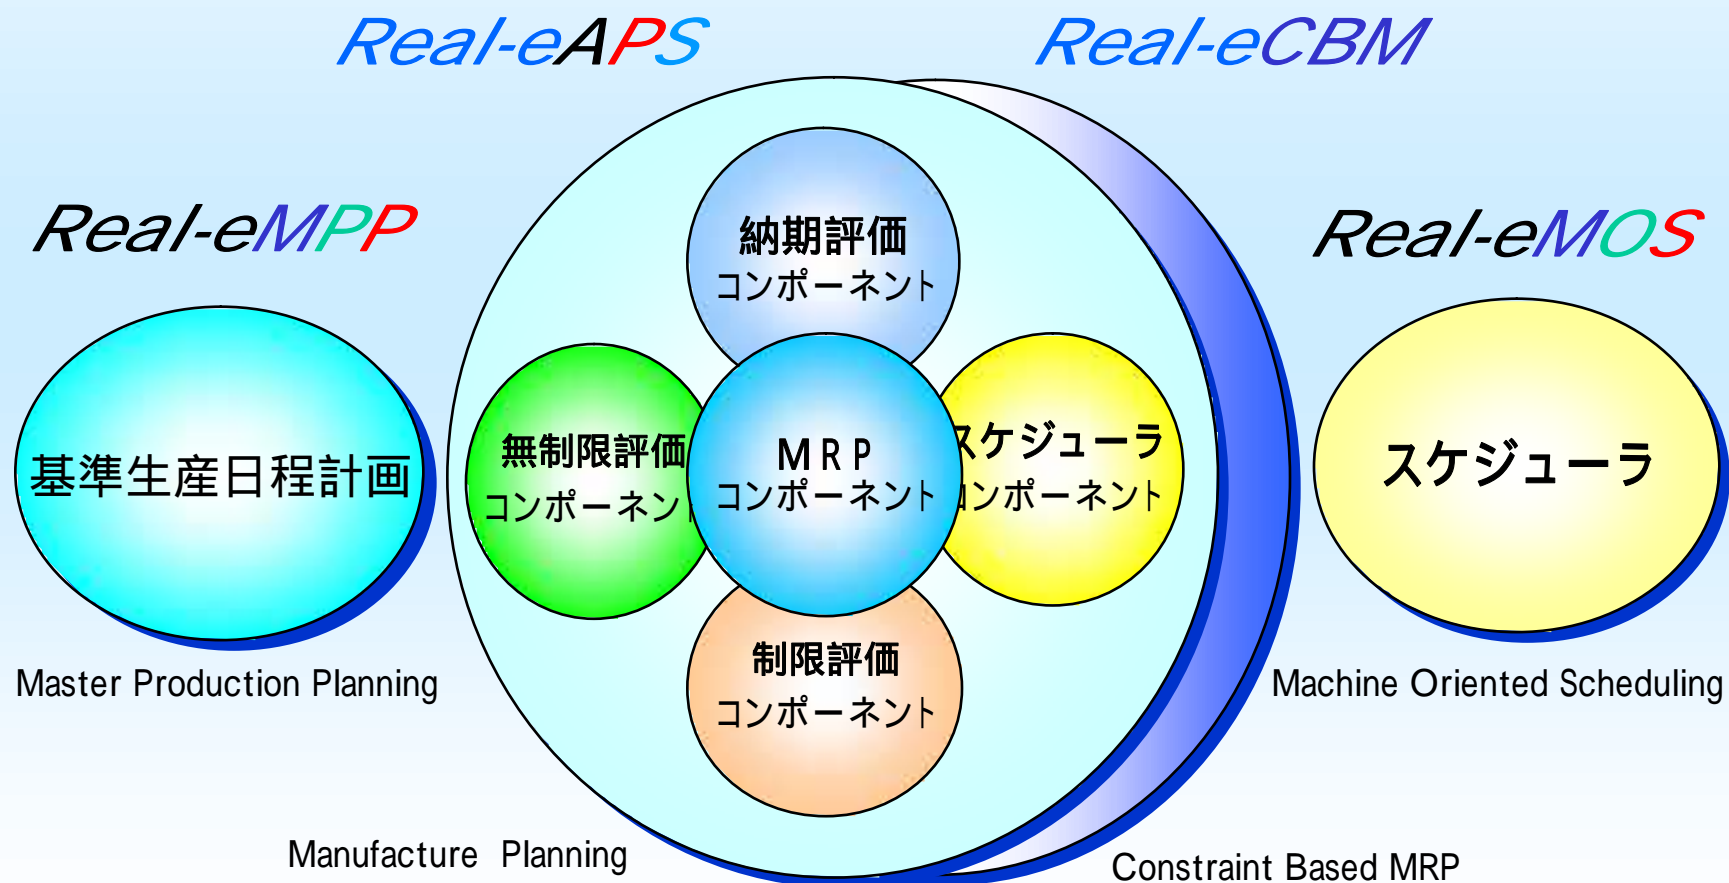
Real-eAPS

Real-eCBM

Real-eMPP

Real-eMOS

納期評価
コンポーネント

無制限評価
コンポーネン

MRP
コンポーネント

スケジューラ
ンポーネント

制限評価
コンポーネント

基準生産日程計画

スケジューラ

Master Production Planning

Machine Oriented Scheduling

Manufacture Planning

Constraint Based MRP